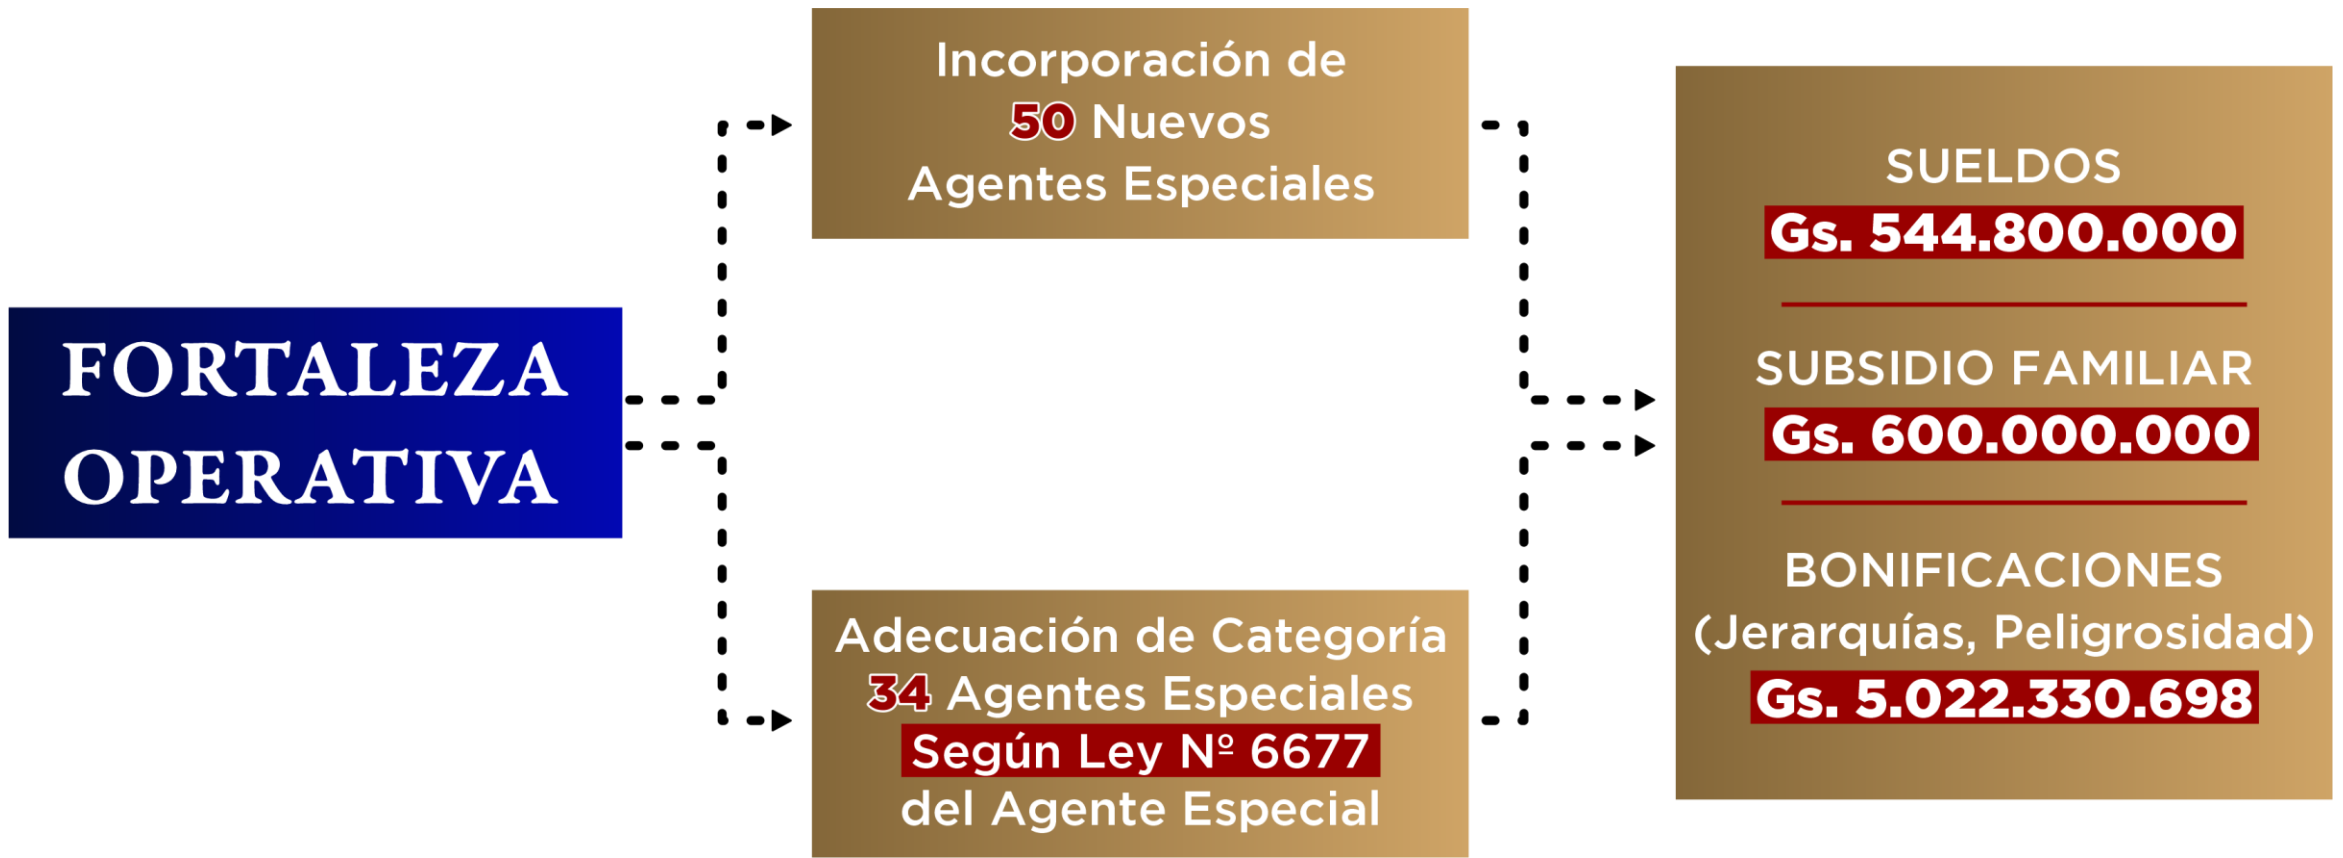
FORTALEZA OPERATIVA

Incorporación de 50 Nuevos Agentes Especiales

Adecuación de Categoría 34 Agentes Especiales Según Ley Nº 6677 del Agente Especial

SUELDOS
Gs. 544.800.000

SUBSIDIO FAMILIAR
Gs. 600.000.000

BONIFICACIONES (Jerarquías, Peligrosidad)
Gs. 5.022.330.698